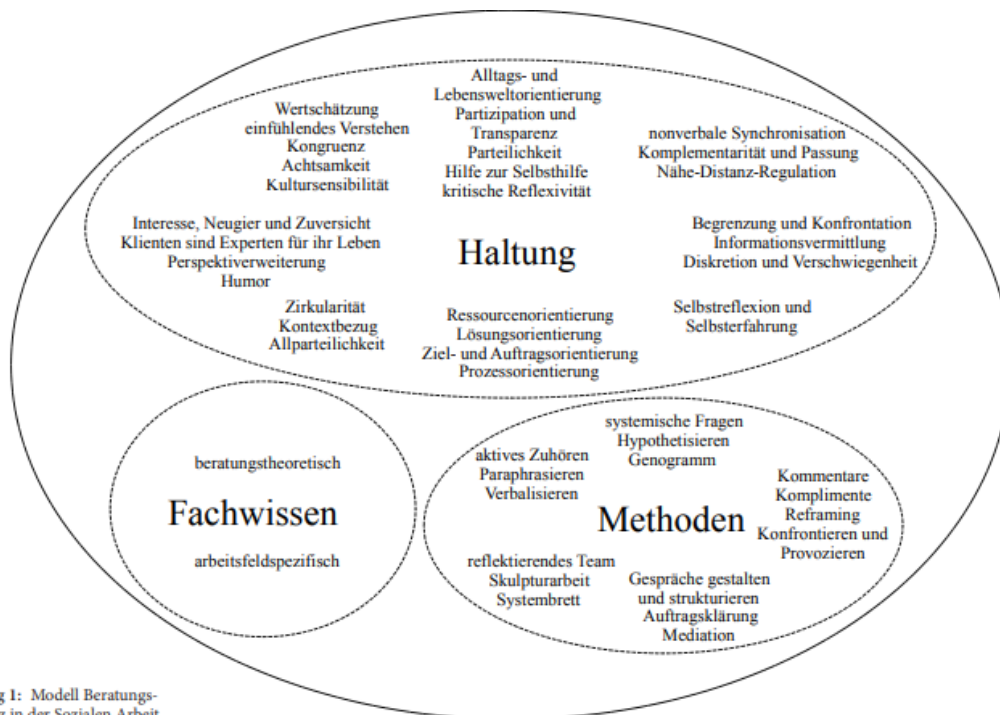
Alltags- und Lebensweltorientierung
Partizipation und Transparenz
Parteilichkeit
Hilfe zur Selbsthilfe
kritische Reflexivität

Wertschätzung
einfühlendes Verstehen
Kongruenz
Achtsamkeit
Kultursensibilität

nonverbale Synchronisation
Komplementarität und Passung
Nähe-Distanz-Regulation

Interesse, Neugier und Zuversicht
Klienten sind Experten für ihr Leben
Perspektivverweiterung
Humor

Haltung

Begrenzung und Konfrontation
Informationsvermittlung
Diskretion und Verschwiegenheit

Zirkularität
Kontextbezug
Allparteilichkeit

Ressourcenorientierung
Lösungsorientierung
Ziel- und Auftragsorientierung
Prozessorientierung

Selbstreflexion und Selbsterfahrung

beratungstheoretisch

Fachwissen

arbeitsfeldspezifisch

systemische Fragen
Hypothetisieren
Genogramm

aktives Zuhören
Paraphrasieren
Verbalisieren

Kommentare
Komplimente
Reframing
Konfrontieren und Provozieren

Methoden

reflektierendes Team
Skulpturarbeit
Systembrett

Gespräche gestalten und strukturieren
Auftragsklärung
Mediation

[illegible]g 1: Modell Beratungs-
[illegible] in der Sozialen Arbeit